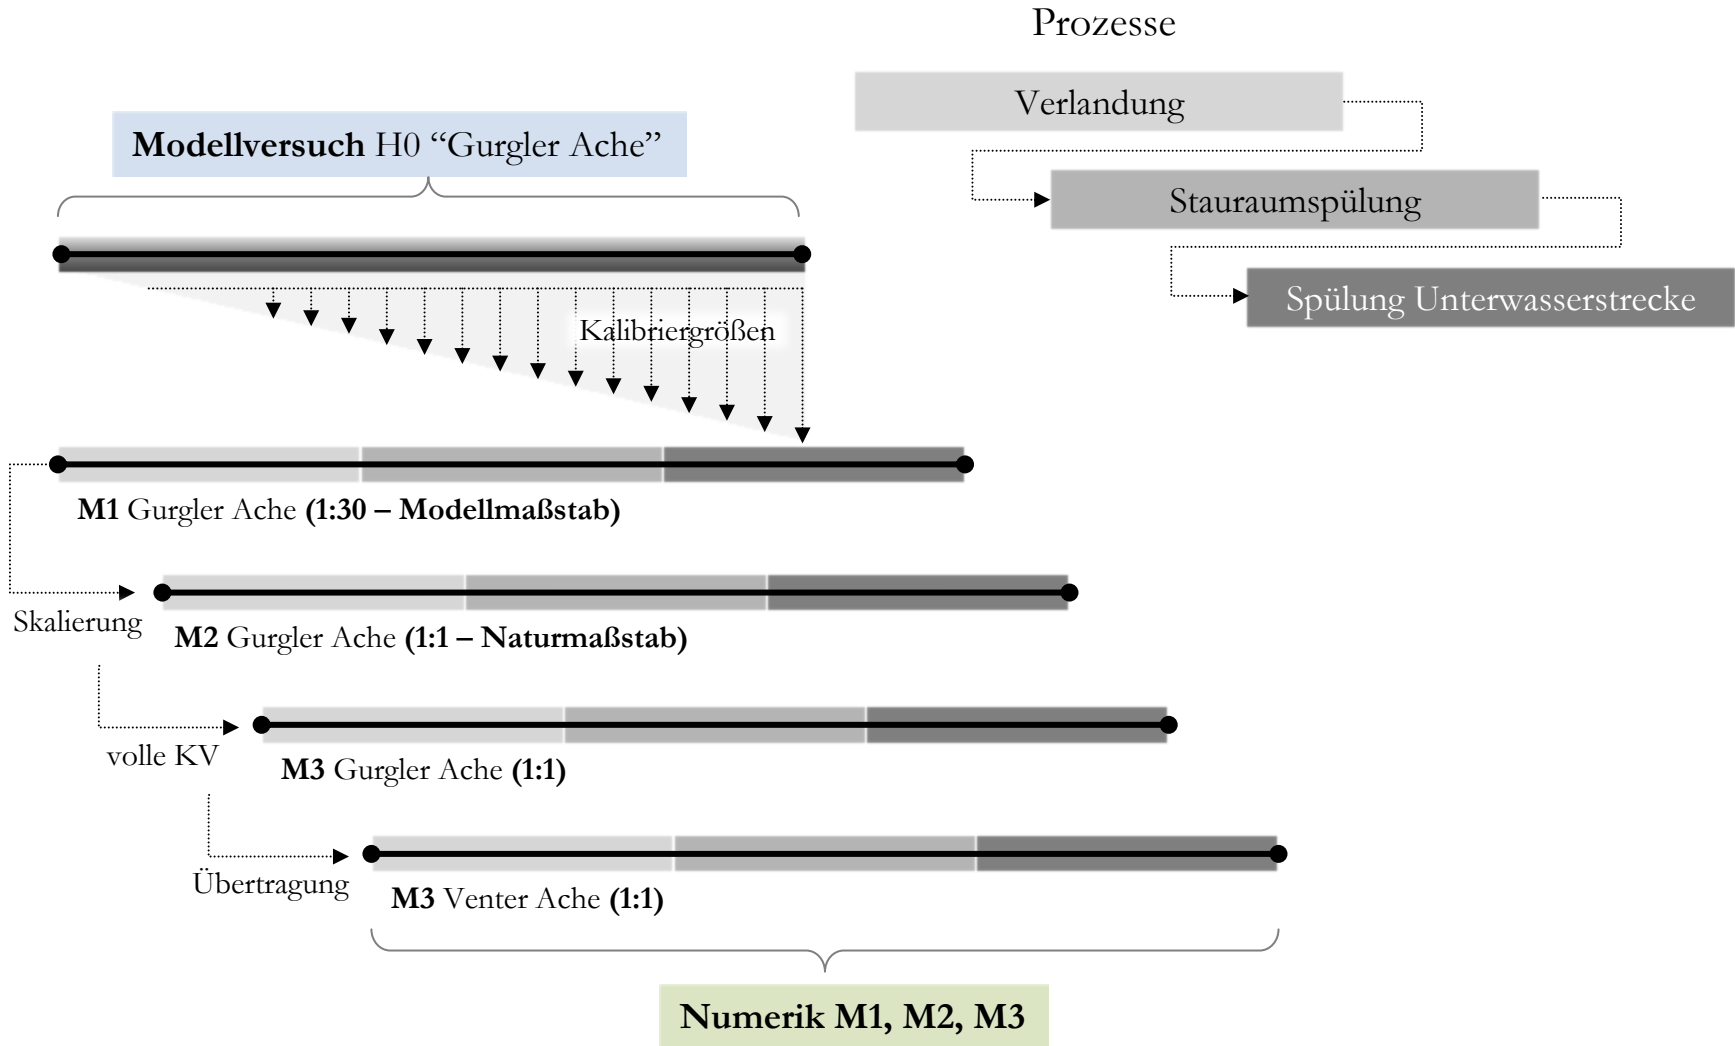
Prozesse

Verlandung

Stauraumspülung

Spülung Unterwasserstrecke

**Modellversuch** H0 “Gurgler Ache”

Kalibriergrößen

**M1** Gurgler Ache **(1:30 – Modellmaßstab)**

Skalierung

**M2** Gurgler Ache **(1:1 – Naturmaßstab)**

volle KV

**M3** Gurgler Ache **(1:1)**

Übertragung

**M3** Venter Ache **(1:1)**

**Numerik M1, M2, M3**